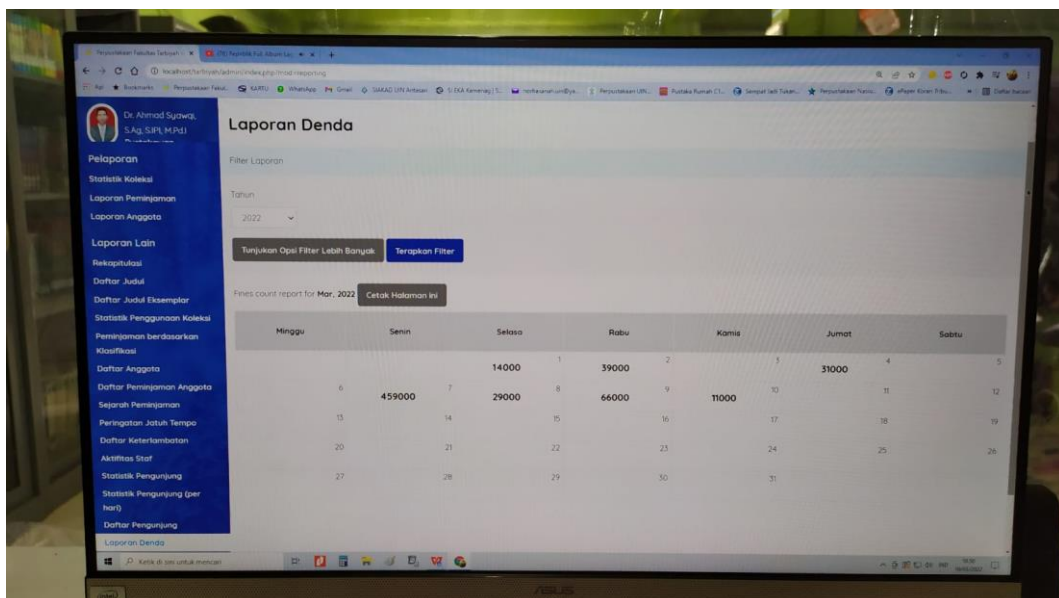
Perpustakaan Fakultas Tarbiyah | × (70) Fanpage Fak. Ahmad Lap | × +

localhost/tarbiyah/admin/index.php?mod=reporting

Dr. Ahmad Syawqi, S.Ag, S.IPI, M.Pd.I

Pelaporan
Statistik Koleksi
Laporan Peminjaman
Laporan Anggota

Laporan Lain
Rekapitulasi
Daftar Judul
Daftar Judul Eksemplar
Statistik Penggunaan Koleksi
Peminjaman berdasarkan Klasifikasi
Daftar Anggota
Daftar Peminjaman Anggota
Sejarah Peminjaman
Peringatan Jatuh Tempo
Daftar Keterlambatan
Aktifitas Staf
Statistik Pengunjung
Statistik Pengunjung (per hari)
Daftar Pengunjung
Laporan Denda

Laporan Denda

Filter Laporan

Tahun
2022

Tunjukan Opsi Filter Lebih Banyak | Terapkan Filter

Fines count report for Mar, 2022 | Cetak Halaman ini

| Minggu | Senin | Selasa | Rabu | Kamis | Jumat | Sabtu |
|---|---|---|---|---|---|---|
| | | 14000 1 | 39000 2 | 3 | 31000 4 | 5 |
| 6 | 459000 7 | 29000 8 | 66000 9 | 11000 10 | 11 | 12 |
| 13 | 14 | 15 | 16 | 17 | 18 | 19 |
| 20 | 21 | 22 | 23 | 24 | 25 | 26 |
| 27 | 28 | 29 | 30 | 31 | | |

Ketik di sini untuk mencari

ASUS